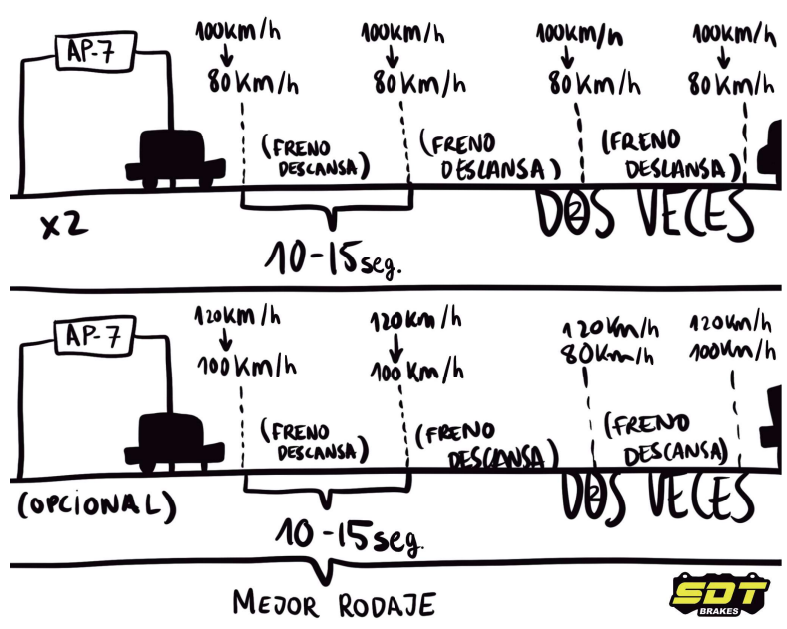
AP-7

100km/h
80Km/h

100km/h
80Km/h

100km/h
80Km/h

100km/h
80Km/h

(FRENO DESCANSA)

(FRENO DESCANSA)

(FRENO DESCANSA)

x2

DOS VECES

10-15seg.

AP-7

120km/h
100Km/h

120km/h
100Km/h

120Km/h
80Km/h

120Km/h
100Km/h

(FRENO DESCANSA)

(FRENO DESCANSA)

(FRENO DESCANSA)

(OPCIONAL)

DOS VECES

10-15seg.

MEJOR RODAJE

SDT BRAKES